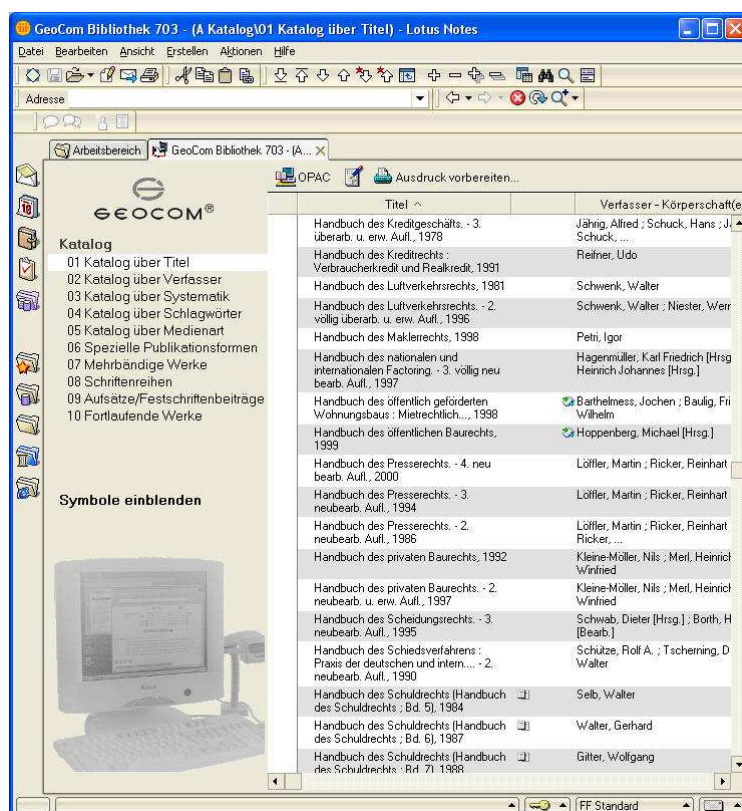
GeoCom Bibliothek 703 - (A Katalog\01 Katalog über Titel) - Lotus Notes

Datei Bearbeiten Ansicht Erstellen Aktionen Hilfe

Adresse

Arbeitsbereich | GeoCom Bibliothek 703 - (A...

GEOCOM®

Katalog
01 Katalog über Titel
02 Katalog über Verfasser
03 Katalog über Systematik
04 Katalog über Schlagwörter
05 Katalog über Medienart
06 Spezielle Publikationsformen
07 Mehrbändige Werke
08 Schriftenreihen
09 Aufsätze/Festschriftenbeiträge
10 Fortlaufende Werke

Symbole einblenden

OPAC | Ausdruck vorbereiten...

| Titel ^ | Verfasser - Körperschaft(e |
|---|---|
| Handbuch des Kreditgeschäfts. - 3. überarb. u. erw. Aufl., 1978 | Jährig, Alfred ; Schuck, Hans ; J... Schuck, ... |
| Handbuch des Kreditrechts : Verbraucherkredit und Realkredit, 1991 | Reifner, Udo |
| Handbuch des Luftverkehrsrechts, 1981 | Schwenk, Walter |
| Handbuch des Luftverkehrsrechts. - 2. völlig überarb. u. erw. Aufl., 1996 | Schwenk, Walter ; Niester, Wern |
| Handbuch des Maklerrechts, 1998 | Petri, Igor |
| Handbuch des nationalen und internationalen Factoring. - 3. völlig neu bearb. Aufl., 1997 | Hagenmüller, Karl Friedrich [Hrsg Heinrich Johannes [Hrsg.] |
| Handbuch des öffentlich geförderten Wohnungsbaus : Mietrechtlich..., 1998 | Barthelmess, Jochen ; Baulig, Fri Wilhelm |
| Handbuch des öffentlichen Baurechts, 1999 | Hoppenberg, Michael [Hrsg.] |
| Handbuch des Presserechts. - 4. neu bearb. Aufl., 2000 | Löffler, Martin ; Ricker, Reinhart |
| Handbuch des Presserechts. - 3. neubearb. Aufl., 1994 | Löffler, Martin ; Ricker, Reinhart |
| Handbuch des Presserechts. - 2. neubearb. Aufl., 1986 | Löffler, Martin ; Ricker, Reinhart Ricker, ... |
| Handbuch des privaten Baurechts, 1992 | Kleine-Möller, Nils ; Merl, Heinric Winfried |
| Handbuch des privaten Baurechts. - 2. neubearb. u. erw. Aufl., 1997 | Kleine-Möller, Nils ; Merl, Heinric Winfried |
| Handbuch des Scheidungsrechts. - 3. neubearb. Aufl., 1995 | Schwab, Dieter [Hrsg.] ; Borth, H [Bearb.] |
| Handbuch des Schiedsverfahrens : Praxis der deutschen und intern..., - 2. neubearb. Aufl., 1990 | Schütze, Rolf A. ; Tscherning, D Walter |
| Handbuch des Schuldrechts (Handbuch des Schuldrechts ; Bd. 5), 1984 | Selb, Walter |
| Handbuch des Schuldrechts (Handbuch des Schuldrechts ; Bd. 6), 1987 | Walter, Gerhard |
| Handbuch des Schuldrechts (Handbuch des Schuldrechts ; Bd. 7), 1988 | Gitter, Wolfgang |

FF Standard